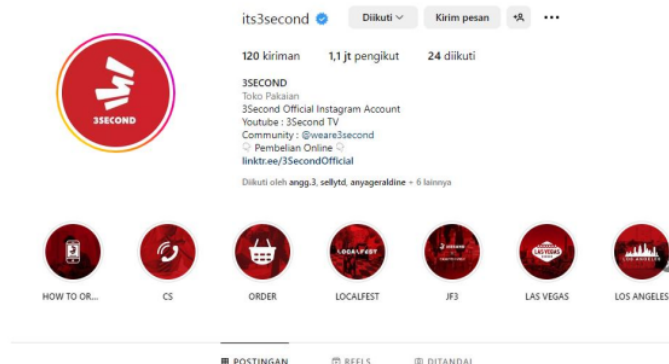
its3second

Diikuti

Kirim pesan

120 kiriman 1,1 jt pengikut 24 diikuti

3SECOND
Toko Pakaian
3Second Official Instagram Account
Youtube : 3Second TV
Community : @weare3second
Pembelian Online
linktr.ee/3SecondOfficial

Diikuti oleh angg.3, sellytd, anyageraldine + 6 lainnya

3SECOND

HOW TO OR...
CS
ORDER
LOCALFEST
JF3
LAS VEGAS
LOS ANGELES

POSTINGAN REELS DITANDAI